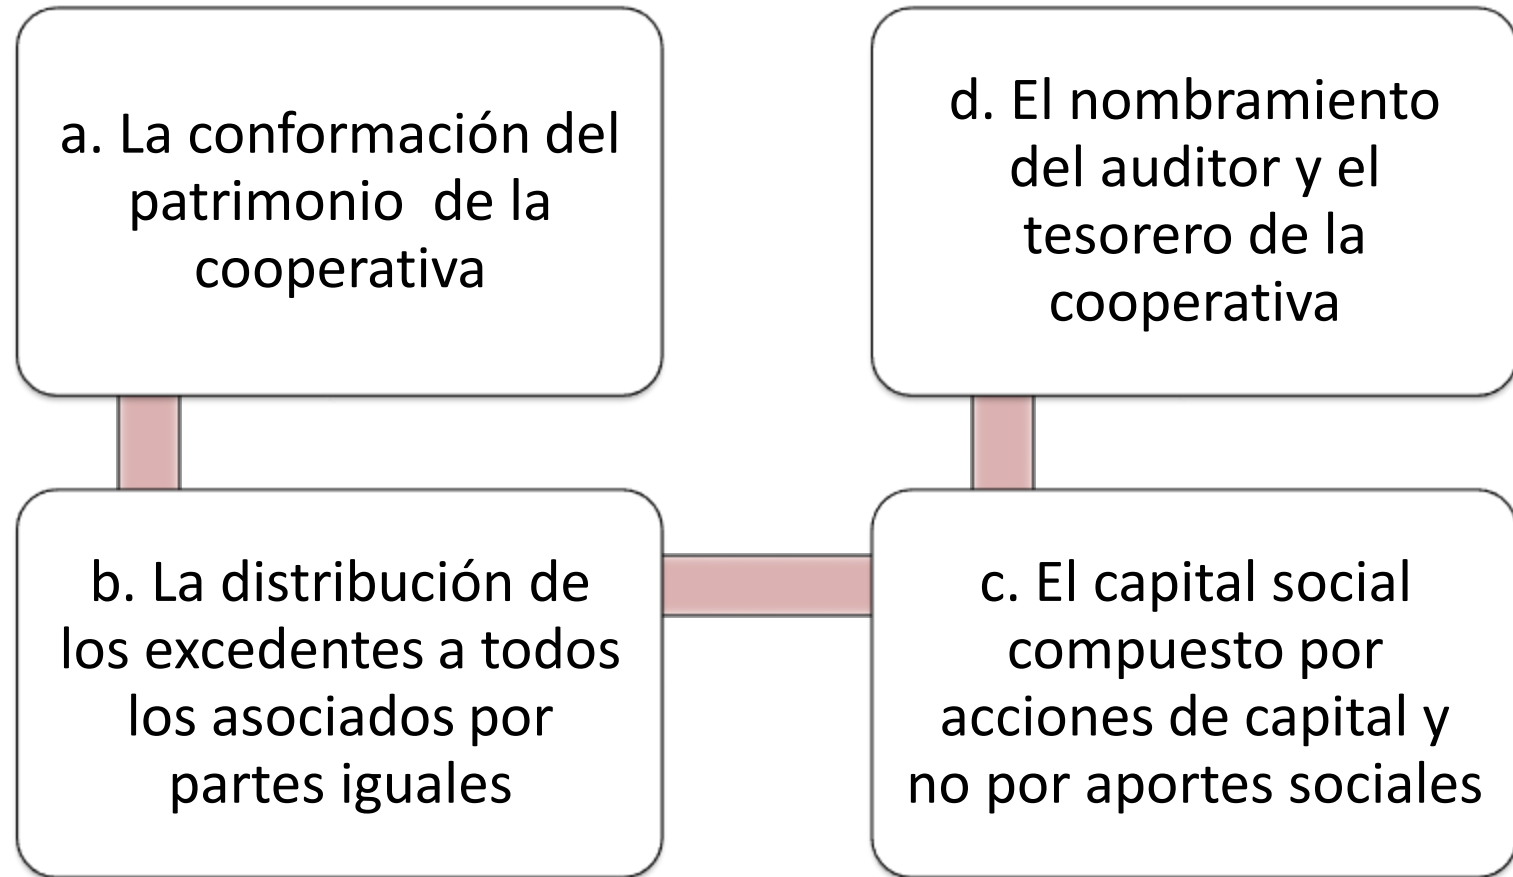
a. La conformación del patrimonio de la cooperativa

b. La distribución de los excedentes a todos los asociados por partes iguales

c. El capital social compuesto por acciones de capital y no por aportes sociales

d. El nombramiento del auditor y el tesorero de la cooperativa